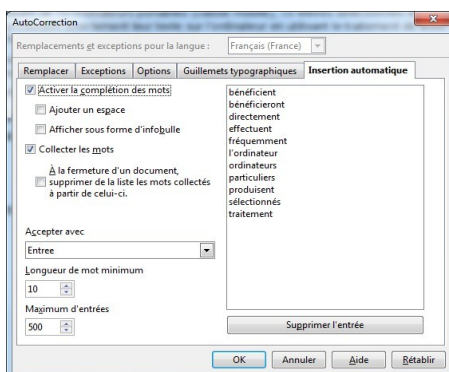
AutoCorrection

Remplacements et exceptions pour la langue : Français (France)

Remplacer | Exceptions | Options | Guillemets typographiques | Insertion automatique

Activer la complétion des mots

Ajouter un espace

Afficher sous forme d'infobulle

Collecter les mots

A la fermeture d'un document, supprimer de la liste les mots collectés à partir de celui-ci.

Accepter avec

Entree

Longueur de mot minimum

10

Maximum d'entrées

500

bénéficient
bénéficieront
directement
effectuent
fréquemment
l'ordinateur
ordinateurs
particuliers
produisent
sélectionnés
traitement

Supprimer l'entrée

OK | Annuler | Aide | Rétablir